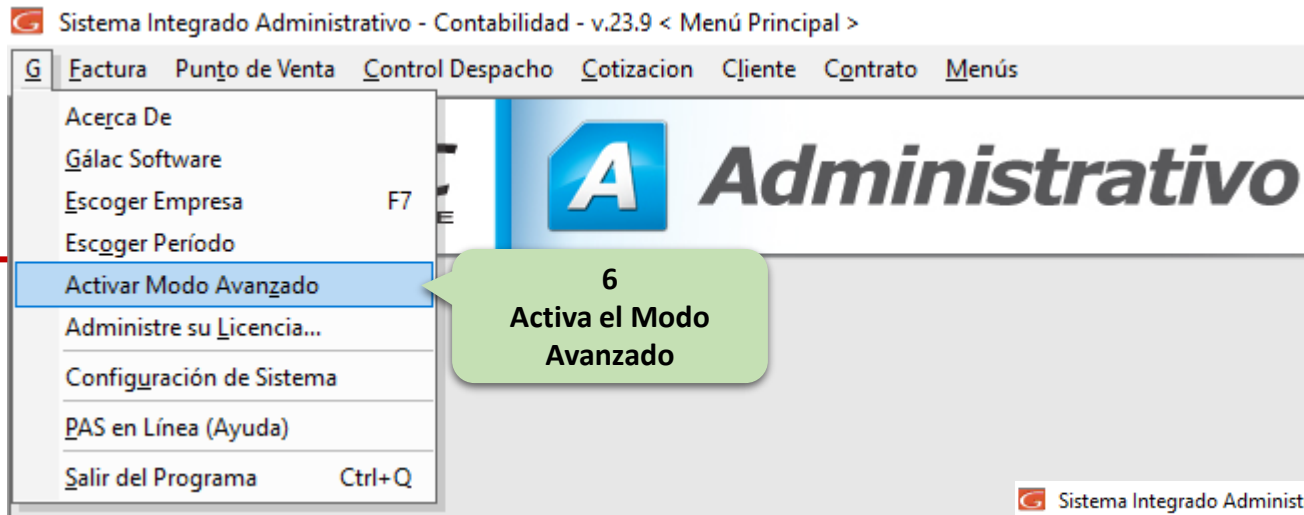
Sistema Integrado Administrativo - Contabilidad - v.23.9 < Menú Principal >

G Factura Punto de Venta Control Despacho Cotizacion Cliente Contrato Menús

Acerca De
Gálac Software
Escoger Empresa F7
Escoger Período
Activar Modo Avanzado
Administre su Licencia...
Configuración de Sistema
PAS en Línea (Ayuda)
Salir del Programa Ctrl+Q

A Administrativo

6
Activa el Modo Avanzado

Sistema Integrado Administ